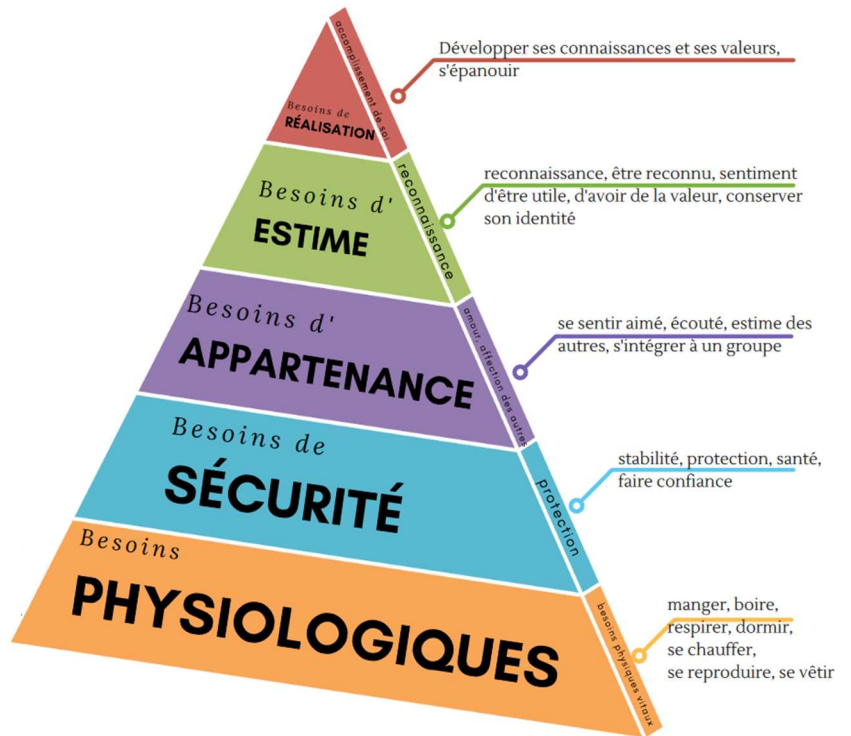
Besoins de RÉALISATION

accomplissement de soi

Développer ses connaissances et ses valeurs, s'épanouir

Besoins d' ESTIME

reconnaissance

reconnaissance, être reconnu, sentiment d'être utile, d'avoir de la valeur, conserver son identité

Besoins d' APPARTENANCE

amour, affection des autres

se sentir aimé, écouté, estime des autres, s'intégrer à un groupe

Besoins de SÉCURITÉ

protection

stabilité, protection, santé, faire confiance

Besoins PHYSIOLOGIQUES

besoins physiques vitaux

manger, boire, respirer, dormir, se chauffer, se reproduire, se vêtir